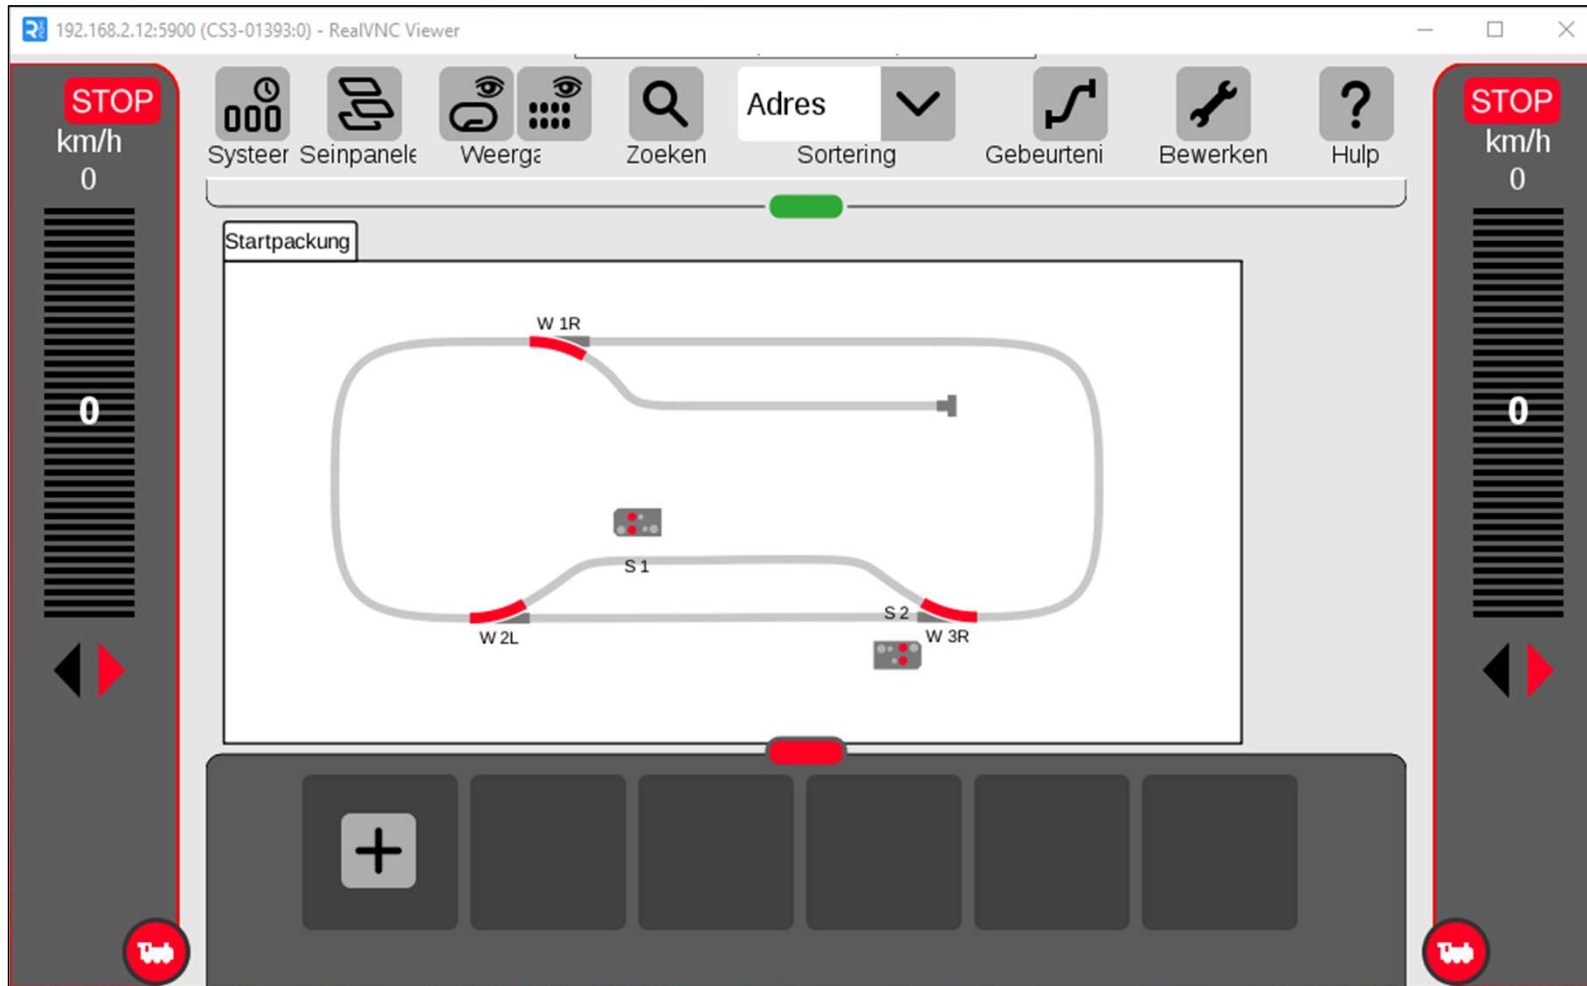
192.168.2.12:5900 (CS3-01393:0) - RealVNC Viewer

STOP
km/h
0

0

Systeer Seinpanele Weerga Zoeken Adres Sortering Gebeurteni Bewerken Hulp

STOP
km/h
0

0

Startpackung

W 1R

S 1

S 2

W 2L

W 3R

+